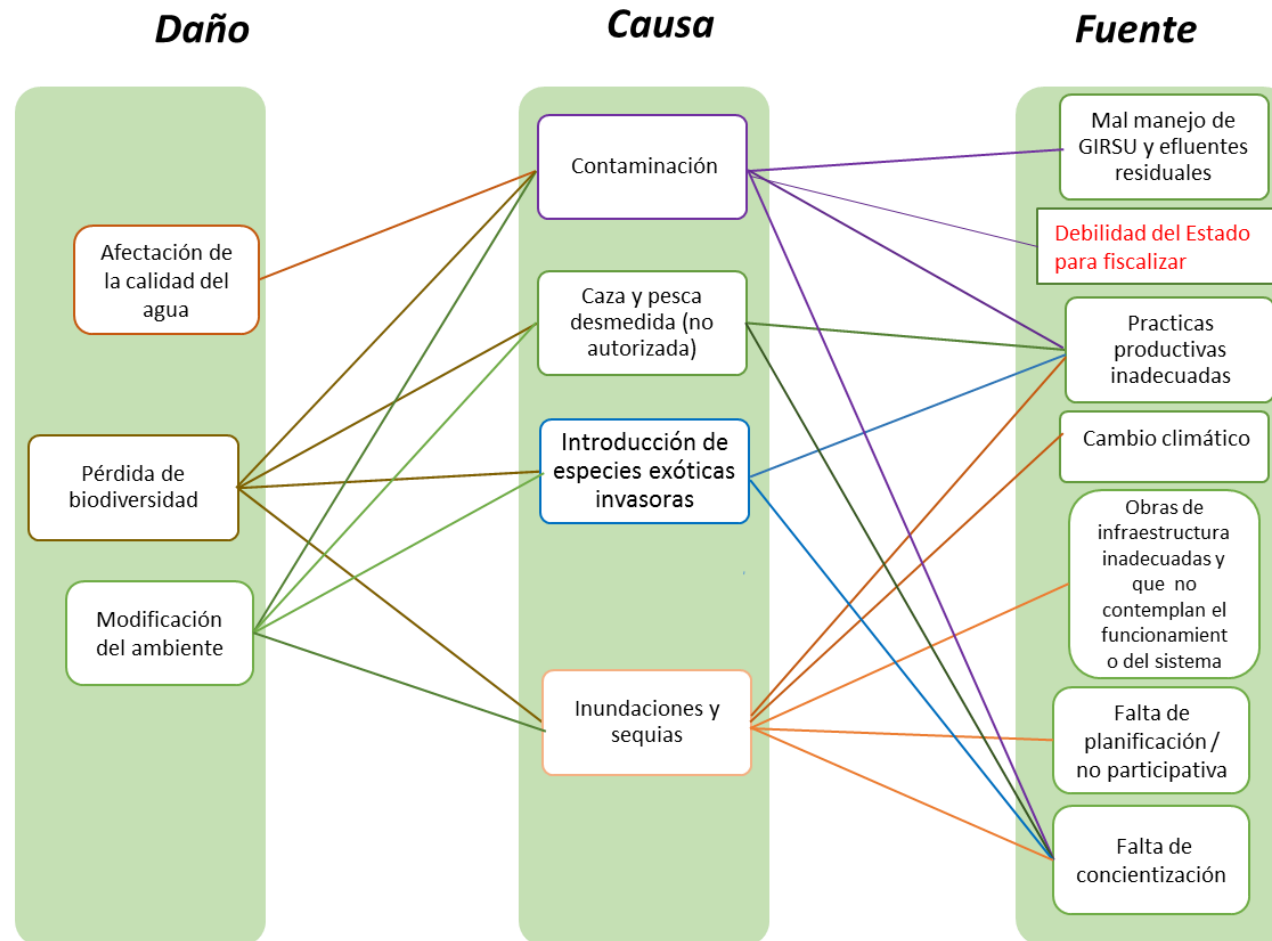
Daño

Causa

Fuente

Afectación de la calidad del agua

Pérdida de biodiversidad

Modificación del ambiente

Contaminación

Caza y pesca desmedida (no autorizada)

Introducción de especies exóticas invasoras

Inundaciones y sequias

Mal manejo de GIRSU y efluentes residuales

Debilidad del Estado para fiscalizar

Practicas productivas inadecuadas

Cambio climático

Obras de infraestructura inadecuadas y que no contemplan el funcionamiento del sistema

Falta de planificación / no participativa

Falta de concientización